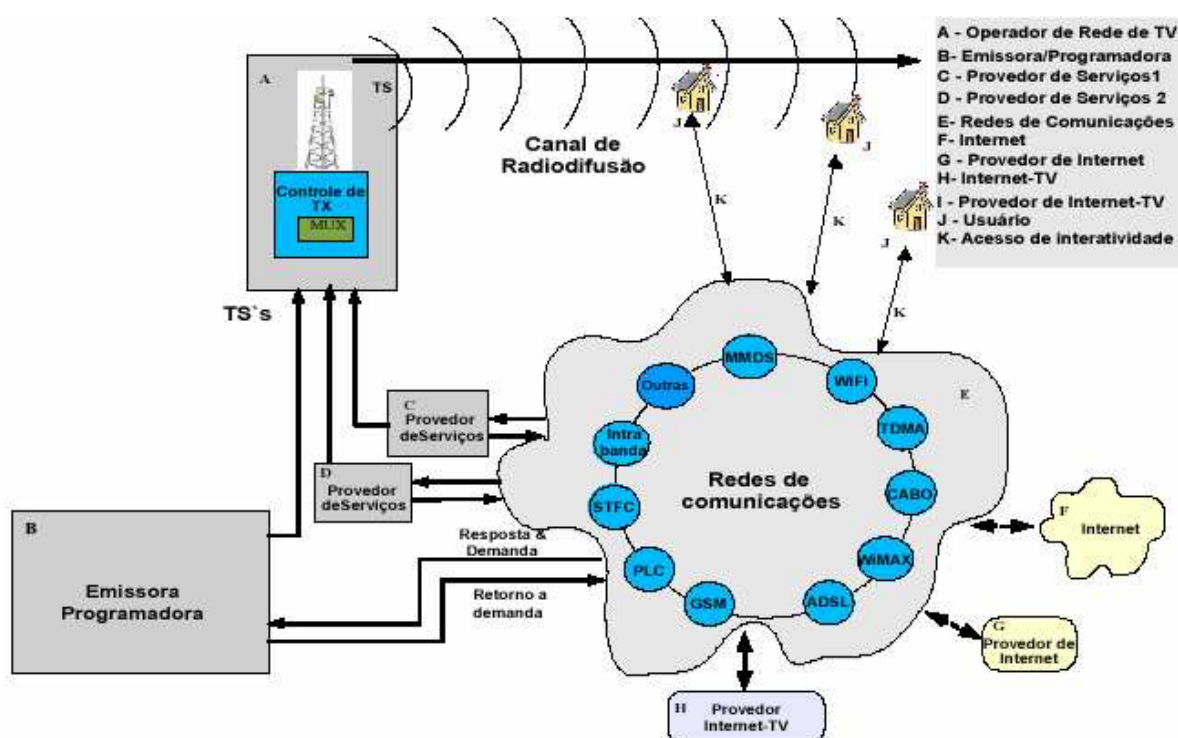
A - Operador de Rede de TV
B- Emissora/Programadora
C - Provedor de Serviços1
D - Provedor de Serviços 2
E- Redes de Comunicações
F- Internet
G - Provedor de Internet
H- Internet-TV
I - Provedor de Internet-TV
J - Usuário
K- Acesso de interatividade

A
TS
Controle de TX
MUX
TS`s
Canal de Radiodifusão
J
J
J
K
K
K
MMDS
Outras
WiFi
TDMA
Intra banda
CABO
STFC
WiMAX
PLC
GSM
ADSL
Redes de comunicações
E
C
Provedor deServiços
D
Provedor deServiços
B
Emissora Programadora
Resposta & Demanda
Retorno a demanda
F
Internet
G
Provedor de Internet
H
Provedor Internet-TV